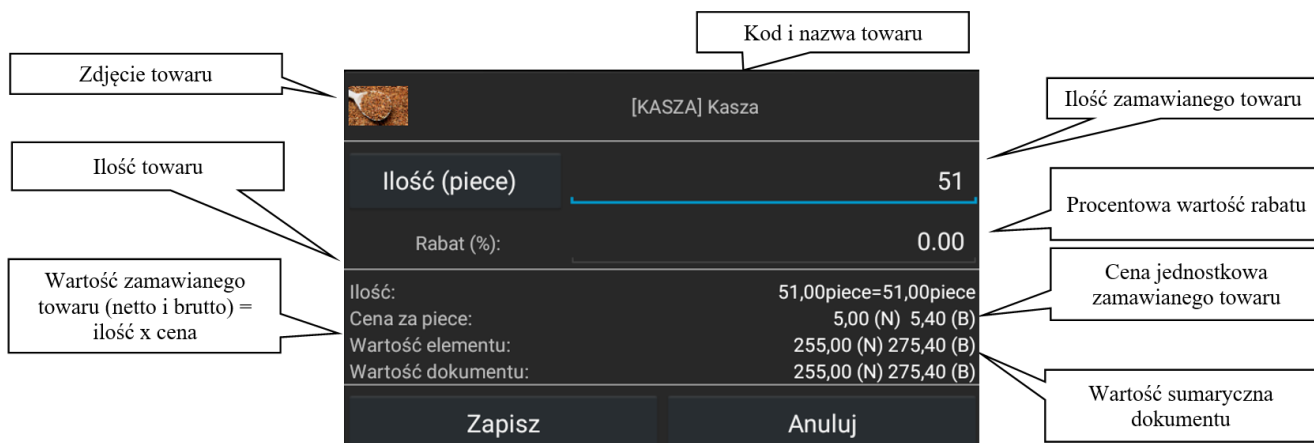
Kod i nazwa towaru

Zdjęcie towaru

[KASZA] Kasza

Ilość zamawianego towaru

Ilość towaru

Ilość (piece)

51

Procentowa wartość rabatu

Rabat (%):

0.00

Wartość zamawianego towaru (netto i brutto) = ilość x cena

Cena jednostkowa zamawianego towaru

Ilość:
51,00piece=51,00piece

Cena za piece:
5,00 (N) 5,40 (B)

Wartość elementu:
255,00 (N) 275,40 (B)

Wartość dokumentu:
255,00 (N) 275,40 (B)

Wartość sumaryczna dokumentu

Zapisz

Anuluj